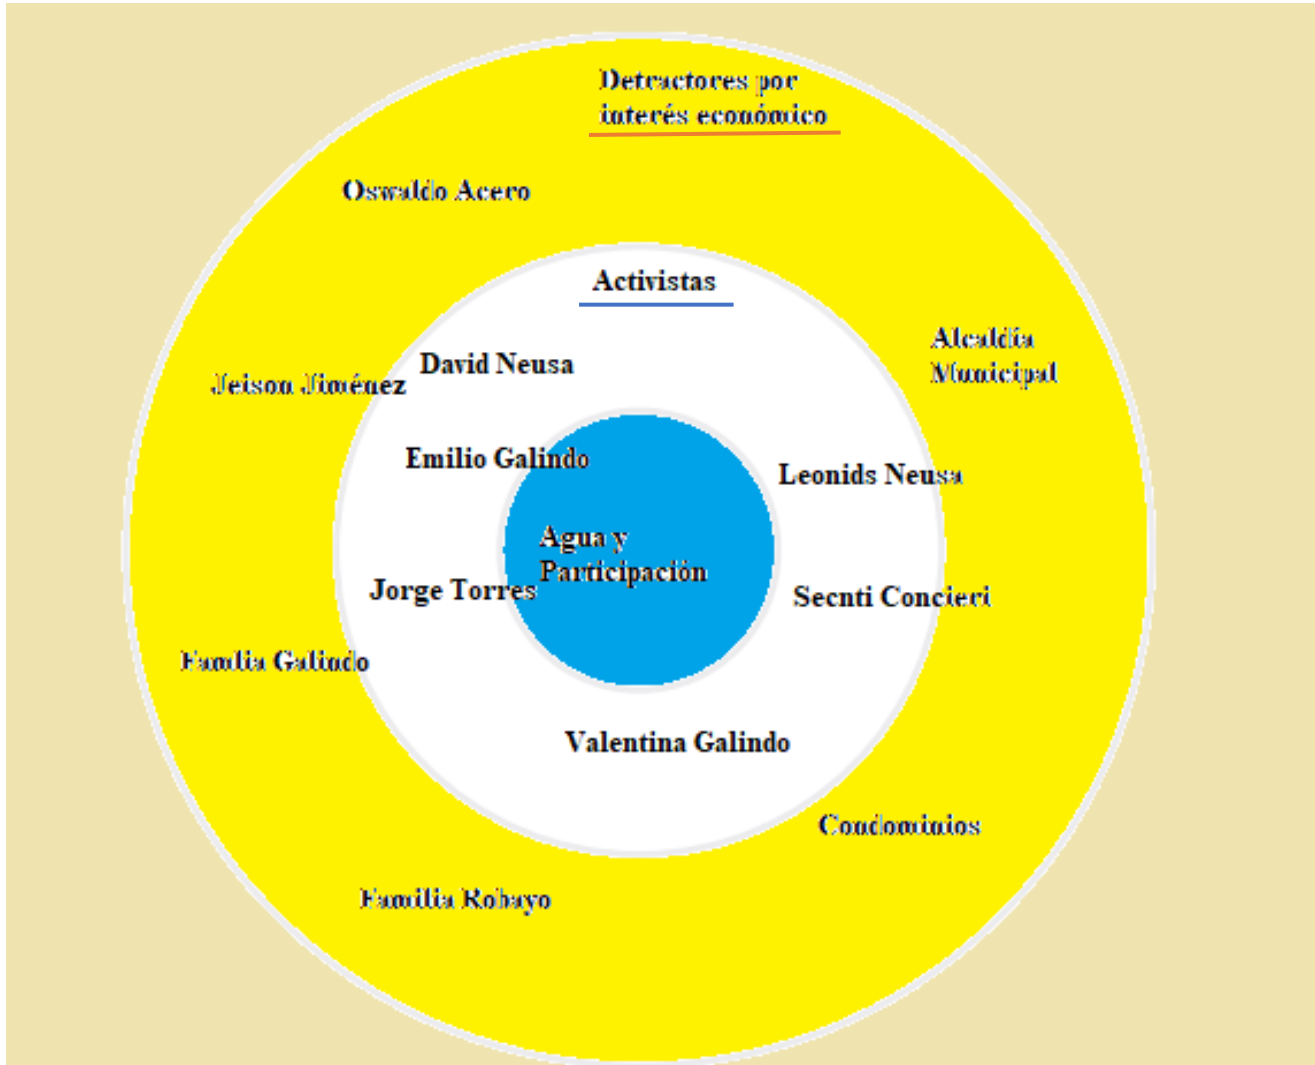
Detractores por interés económico

Oswaldo Acero

Activistas

Alcaldía Municipal

Jeison Jiménez

David Neusa

Emilio Galindo

Leonids Neusa

Agua y Participación

Jorge Torres

Secnti Concieri

Familia Galindo

Valentina Galindo

Condominios

Familia Robayo